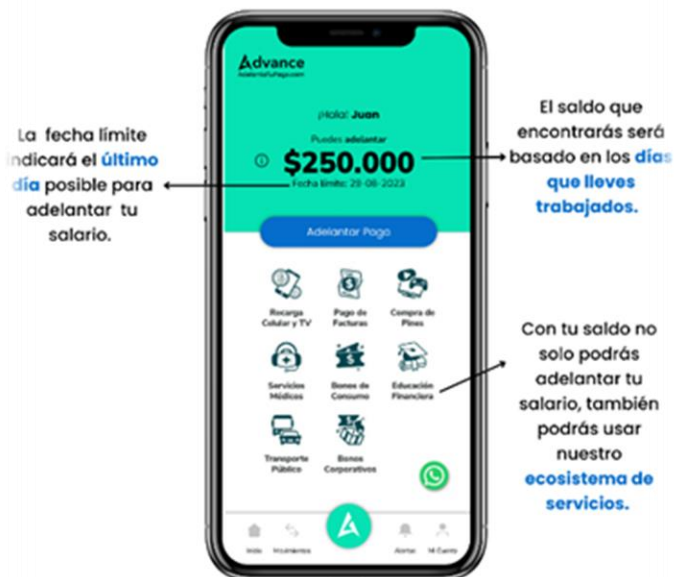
La fecha límite indicará el último día posible para adelantar tu salario.

Advance
AdelantaTuPago.com

¡Hola! Juan

Puedes adelantar

$250.000

Fecha límite: 29-08-2023

Adelantar Pago

Recarga Celular y TV

Pago de Facturas

Compra de Pines

Servicios Médicos

Bonos de Consumo

Educación Financiera

Transporte Público

Bonos Corporativos

Inicio

Movimientos

Alertas

Mi Cuenta

El saldo que encontrarás será basado en los días que lleves trabajados.

Con tu saldo no solo podrás adelantar tu salario, también podrás usar nuestro ecosistema de servicios.